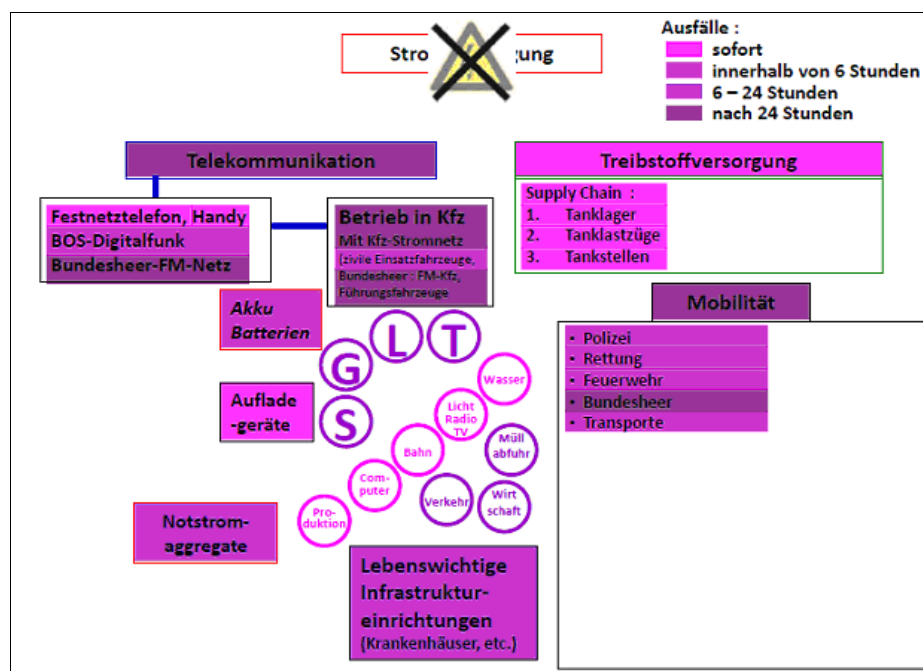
Stro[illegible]gung

Ausfälle :
sofort
innerhalb von 6 Stunden
6 – 24 Stunden
nach 24 Stunden

Telekommunikation

Festnetztelefon, Handy
BOS-Digitalfunk
Bundesheer-FM-Netz

Betrieb in Kfz
Mit Kfz-Stromnetz
(zivile Einsatzfahrzeuge, Bundesheer : FM-Kfz, Führungsfahrzeuge

Treibstoffversorgung

Supply Chain :
1. Tanklager
2. Tanklastzüge
3. Tankstellen

Mobilität

• Polizei
• Rettung
• Feuerwehr
• Bundesheer
• Transporte

Akku Batterien

Auflade -geräte

G L T S

Wasser
Licht Radio TV
Müll abfuhr
Bahn
Com-puter
Verkehr
Wirt schaft
Pro-duktion

Notstrom-aggregate

Lebenswichtige Infrastruktur-einrichtungen
(Krankenhäuser, etc.)